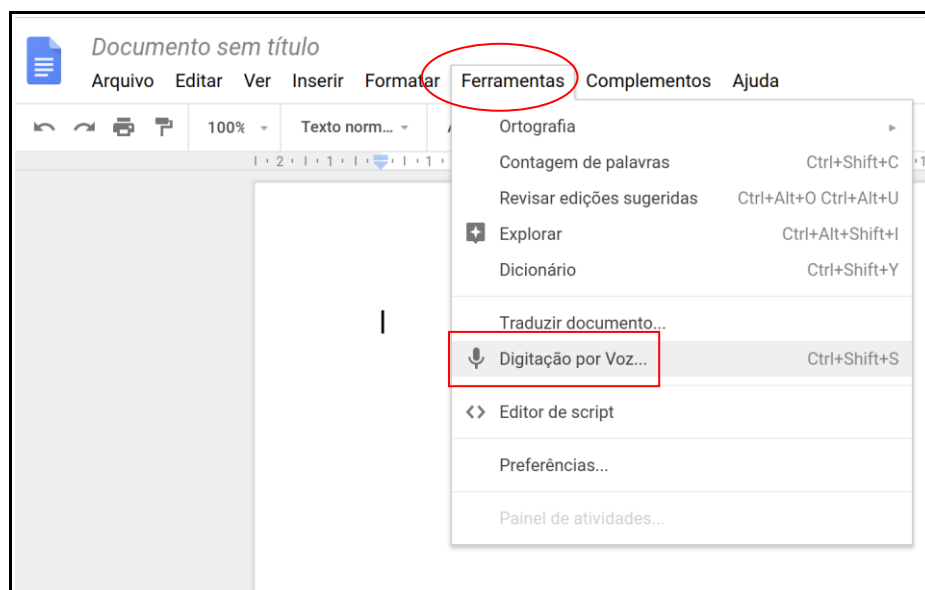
Documento sem título

Arquivo Editar Ver Inserir Formatar Ferramentas Complementos Ajuda

100% Texto norm...

Ortografia
Contagem de palavras Ctrl+Shift+C
Revisar edições sugeridas Ctrl+Alt+O Ctrl+Alt+U
Explorar Ctrl+Alt+Shift+I
Dicionário Ctrl+Shift+Y
Traduzir documento...
Digitação por Voz... Ctrl+Shift+S
Editor de script
Preferências...
Painel de atividades...